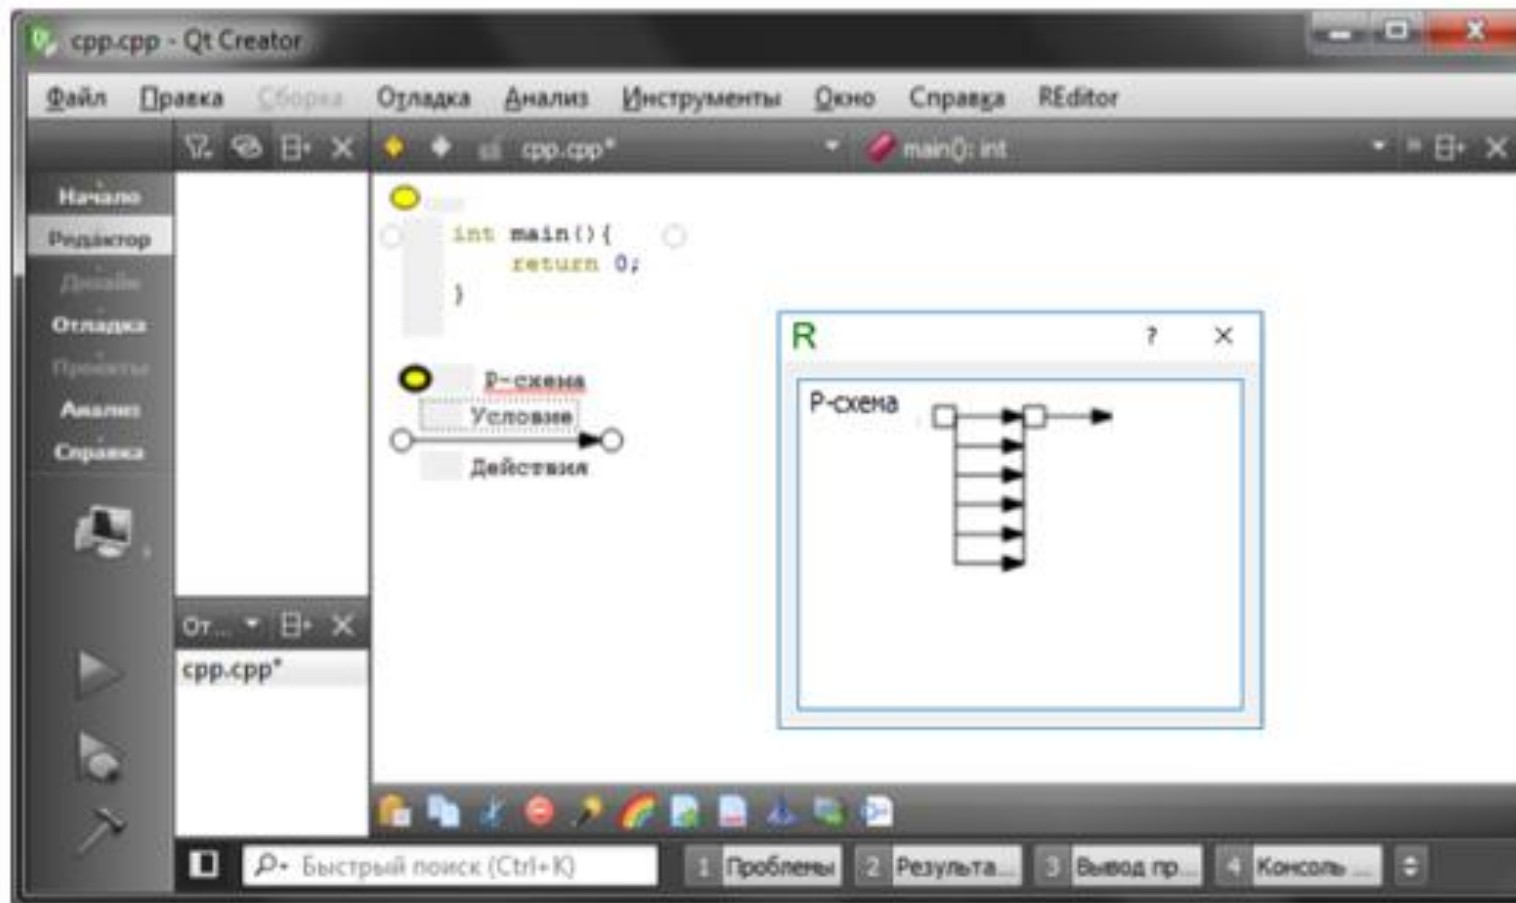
cpp.cpp - Qt Creator

Файл Правка Сборка Отладка Анализ Инструменты Окно Справка REditor

cpp.cpp* main(): int

Начало
Редактор
Дизайн
Отладка
Проекты
Анализ
Справка

int main(){
return 0;
}

Р-схема
Условие
Действия

R ? ×

Р-схема

От... cpp.cpp*

Быстрый поиск (Ctrl+K) 1 Проблемы 2 Результа... 3 Вывод пр... 4 Консоль...